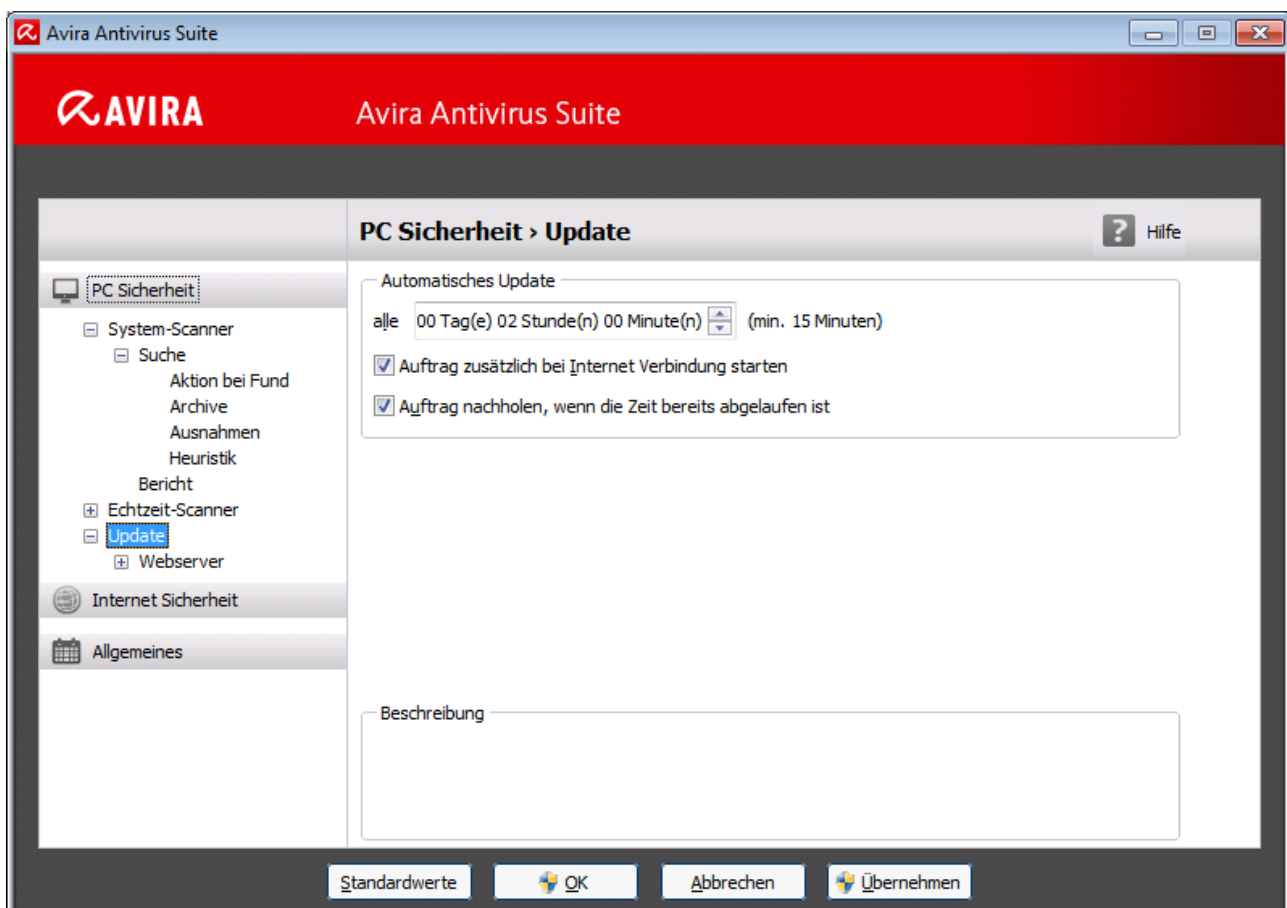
Avira Antivirus Suite

AVIRA

Avira Antivirus Suite

PC Sicherheit › Update

Hilfe

PC Sicherheit

System-Scanner

Suche

Aktion bei Fund

Archive

Ausnahmen

Heuristik

Bericht

Echtzeit-Scanner

Update

Webserver

Internet Sicherheit

Allgemeines

Automatisches Update

alle 00 Tag(e) 02 Stunde(n) 00 Minute(n) (min. 15 Minuten)

Auftrag zusätzlich bei Internet Verbindung starten

Auftrag nachholen, wenn die Zeit bereits abgelaufen ist

Beschreibung

Standardwerte

OK

Abbrechen

Übernehmen